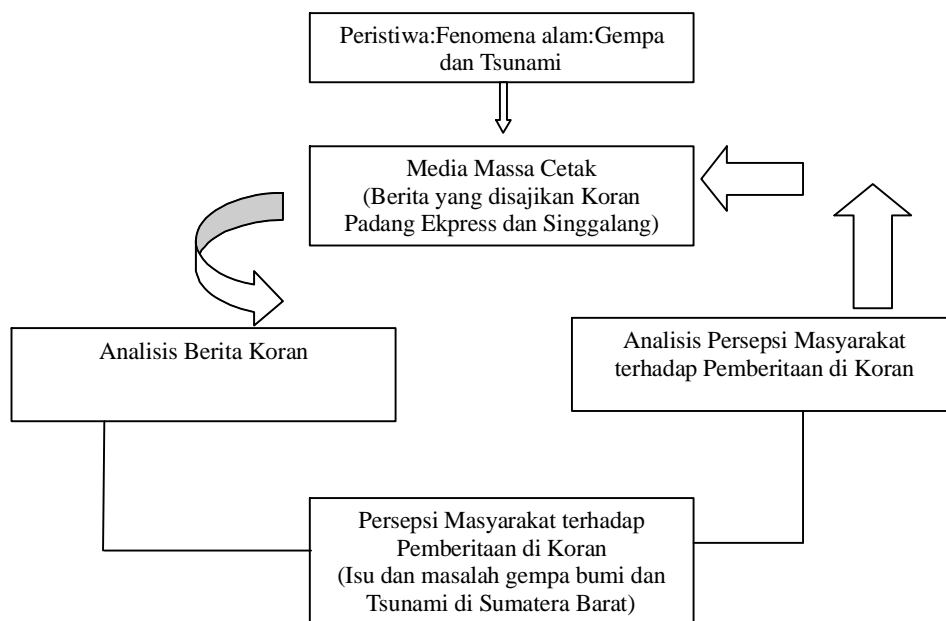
Peristiwa:Fenomena alam:Gempa dan Tsunami

Media Massa Cetak
(Berita yang disajikan Koran Padang Ekpress dan Singgalang)

Analisis Berita Koran

Analisis Persepsi Masyarakat terhadap Pemberitaan di Koran

Persepsi Masyarakat terhadap Pemberitaan di Koran
(Isu dan masalah gempa bumi dan Tsunami di Sumatera Barat)